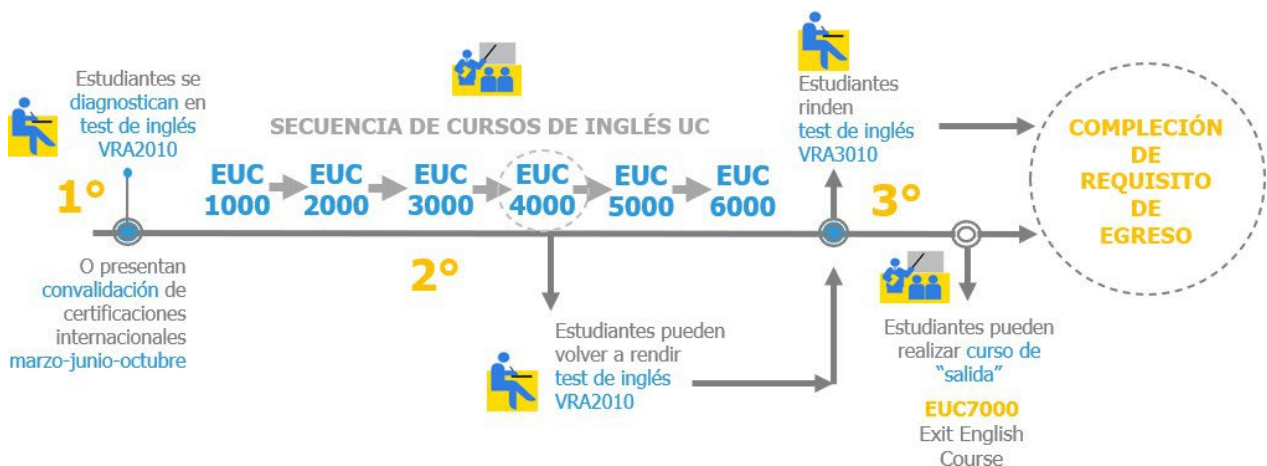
Estudiantes se diagnostican en test de inglés VRA2010

1°

O presentan convalidación de certificaciones internacionales marzo-junio-octubre

SECUENCIA DE CURSOS DE INGLÉS UC

EUC 1000
EUC 2000
EUC 3000
EUC 4000
EUC 5000
EUC 6000

2°

Estudiantes pueden volver a rendir test de inglés VRA2010

Estudiantes rinden test de inglés VRA3010

3°

Estudiantes pueden realizar curso de "salida"

EUC7000
Exit English Course

COMPLECIÓN DE REQUISITO DE EGRESO